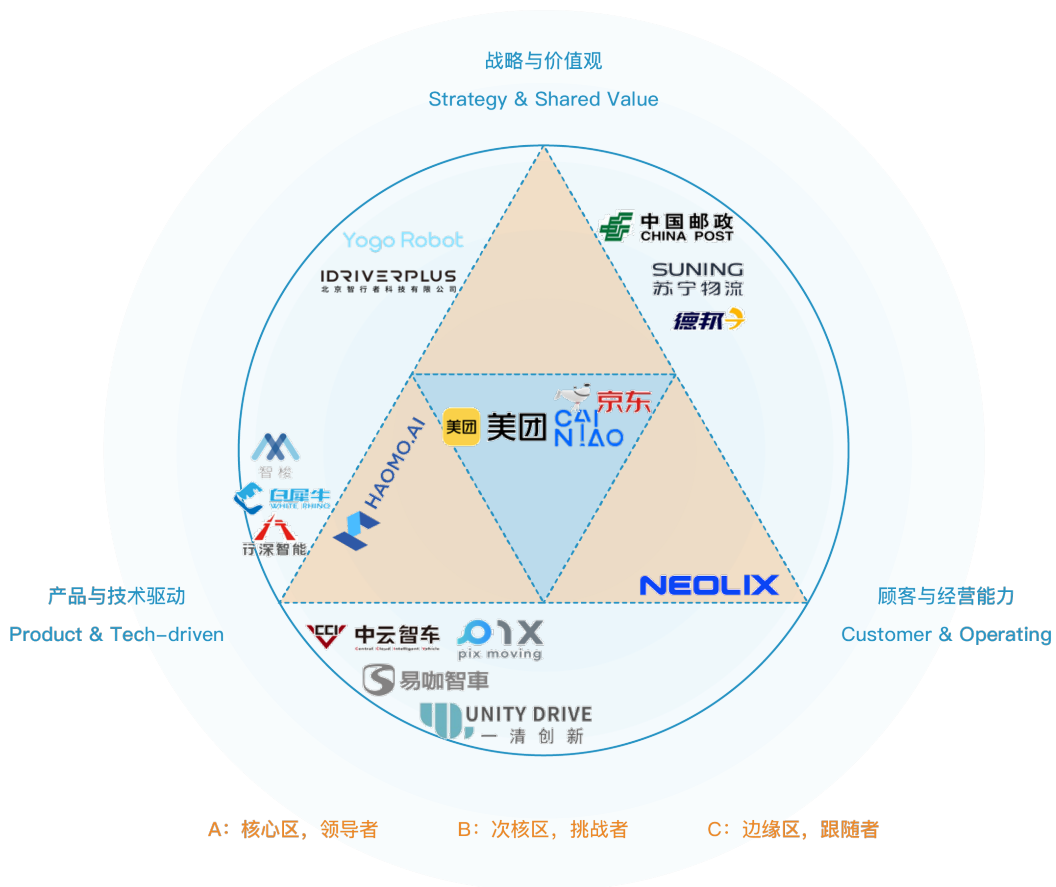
战略与价值观
Strategy & Shared Value

中国邮政
CHINA POST
SUNING
苏宁物流
德邦

Yogo Robot
IDRIVERPLUS
北京智行者科技有限公司

美团
美团
CAI NIAO
京东

HAOMO.AI

智梭
白犀牛
WHITE RHINO
行深智能

NEOLIX

产品与技术驱动
Product & Tech-driven

顾客与经营能力
Customer & Operating

中云智车
Central Cloud Intelligent Vehicle
pix moving
易咖智車
UNITY DRIVE
一清创新

A：核心区，领导者
B：次核区，挑战者
C：边缘区，跟随者